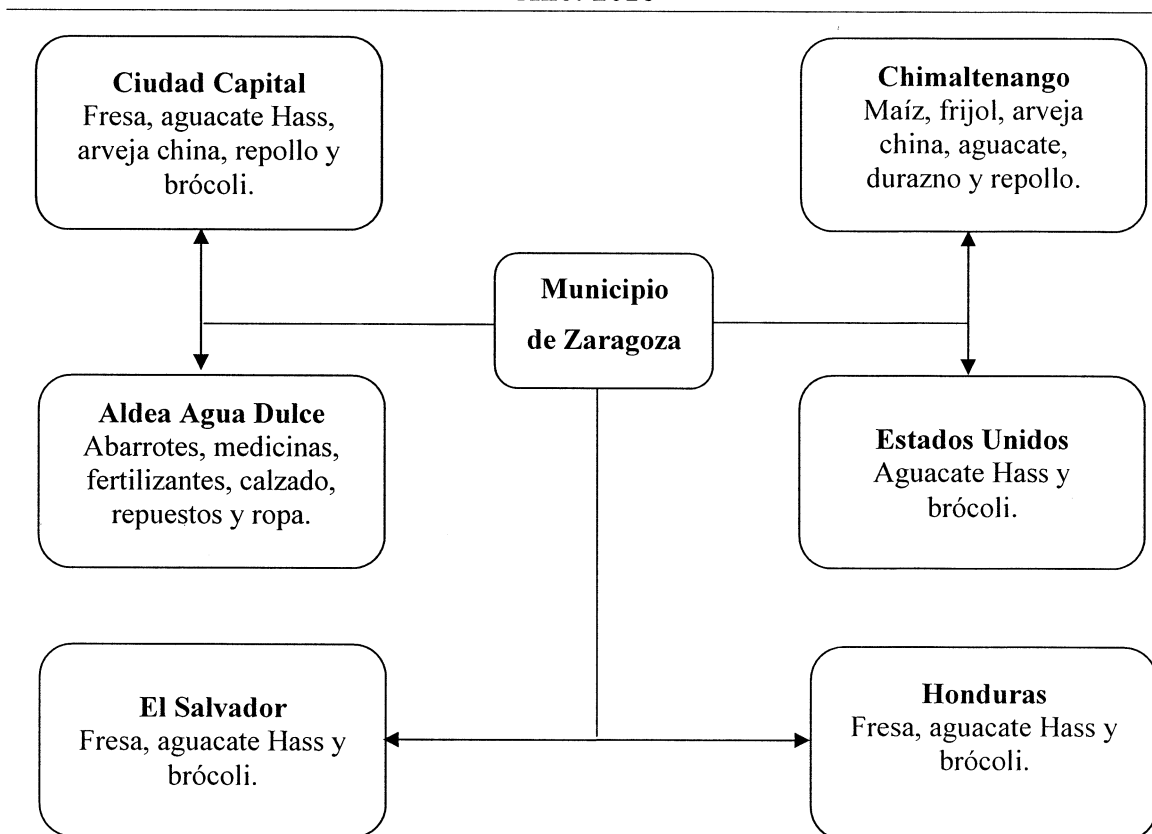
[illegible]

**Ciudad Capital**
Fresa, aguacate Hass, arveja china, repollo y brócoli.

**Chimaltenango**
Maíz, frijol, arveja china, aguacate, durazno y repollo.

**Municipio de Zaragoza**

**Aldea Agua Dulce**
Abarrotes, medicinas, fertilizantes, calzado, repuestos y ropa.

**Estados Unidos**
Aguacate Hass y brócoli.

**El Salvador**
Fresa, aguacate Hass y brócoli.

**Honduras**
Fresa, aguacate Hass y brócoli.